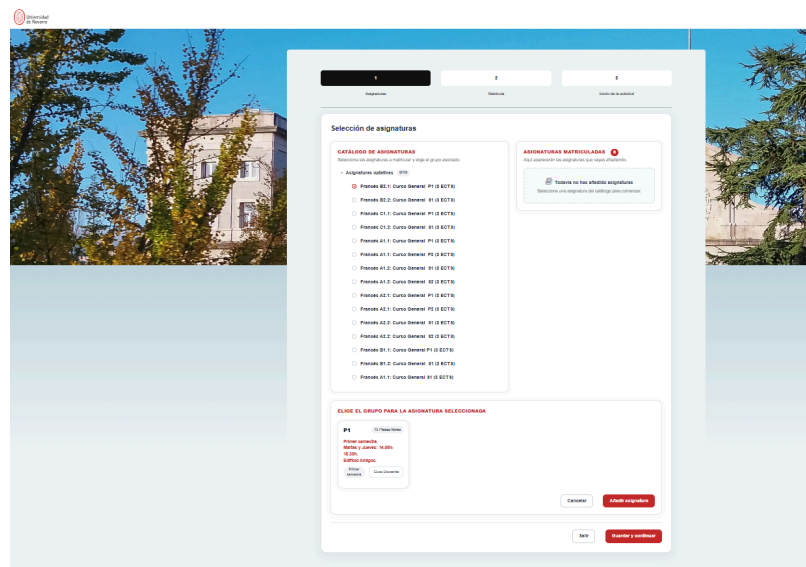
Universidad de Navarra

1
2
3
Asignaturas
Matrícula
Inicio de la actividad

Selección de asignaturas

CATÁLOGO DE ASIGNATURAS
Selecciona las asignaturas a matricular y elige el grupo asociado.

Asignaturas optativas (0/15)

Francés B2.1: Curso General P1 (5 ECTS)
Francés B2.2: Curso General S1 (5 ECTS)
Francés C1.1: Curso General P1 (5 ECTS)
Francés C1.2: Curso General S1 (5 ECTS)
Francés A1.1: Curso General P1 (5 ECTS)
Francés A1.1: Curso General P3 (5 ECTS)
Francés A1.2: Curso General S1 (5 ECTS)
Francés A1.2: Curso General S2 (5 ECTS)
Francés A2.1: Curso General P1 (5 ECTS)
Francés A2.1: Curso General P2 (5 ECTS)
Francés A2.2: Curso General S1 (5 ECTS)
Francés A2.2: Curso General S2 (5 ECTS)
Francés B1.1: Curso General P1 (5 ECTS)
Francés B1.2: Curso General S1 (5 ECTS)
Francés A1.1: Curso General S1 (5 ECTS)

ASIGNATURAS MATRICULADAS 0
Aquí aparecerán las asignaturas que vayas añadiendo.

Todavía no has añadido asignaturas
Selecciona una asignatura del catálogo para comenzar.

ELIGE EL GRUPO PARA LA ASIGNATURA SELECCIONADA

P1
12 Plazas libres
Primer semestre
Martes y Jueves: 14:00h-16:30h.
Edificio Amigos.
Primer semestre
Curso Generalista

Cancelar
Añadir asignatura

Salir
Guardar y continuar